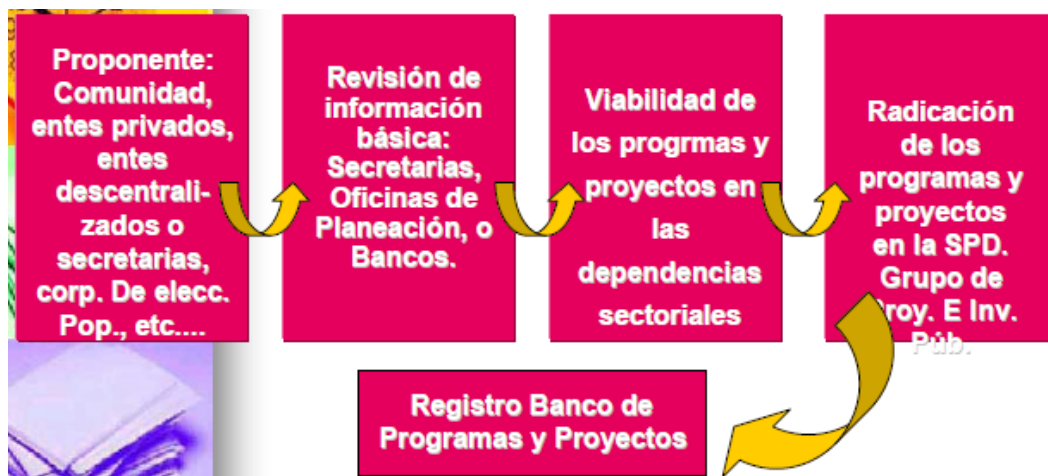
Proponente: Comunidad, entes privados, entes descentralizados o secretarias, corp. De elecc. Pop., etc....

Revisión de información básica: Secretarias, Oficinas de Planeación, o Bancos.

Viabilidad de los progrmas y proyectos en las dependencias sectoriales

Radicación de los programas y proyectos en la SPD. Grupo de Proy. E Inv. Púb.

Registro Banco de Programas y Proyectos